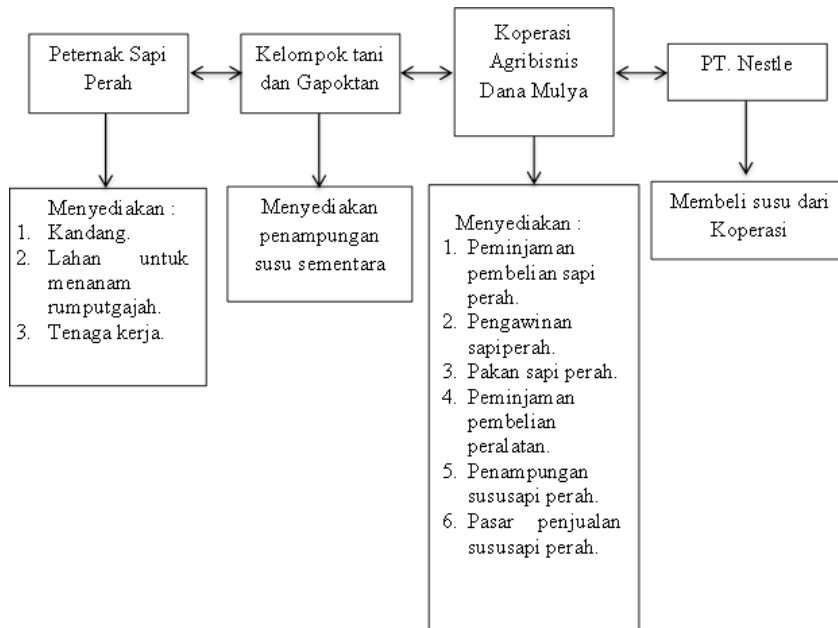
Peternak Sapi Perah

Kelompok tani dan Gapoktan

Koperasi Agribisnis Dana Mulya

PT. Nestle

Menyediakan :
1. Kandang.
2. Lahan untuk menanam rumputgajah.
3. Tenaga kerja.

Menyediakan penampungan susu sementara

Menyediakan :
1. Peminjaman pembelian sapi perah.
2. Pengawinan sapiperah.
3. Pakan sapi perah.
4. Peminjaman pembelian peralatan.
5. Penampungan sususapi perah.
6. Pasar penjualan sususapi perah.

Membeli susu dari Koperasi